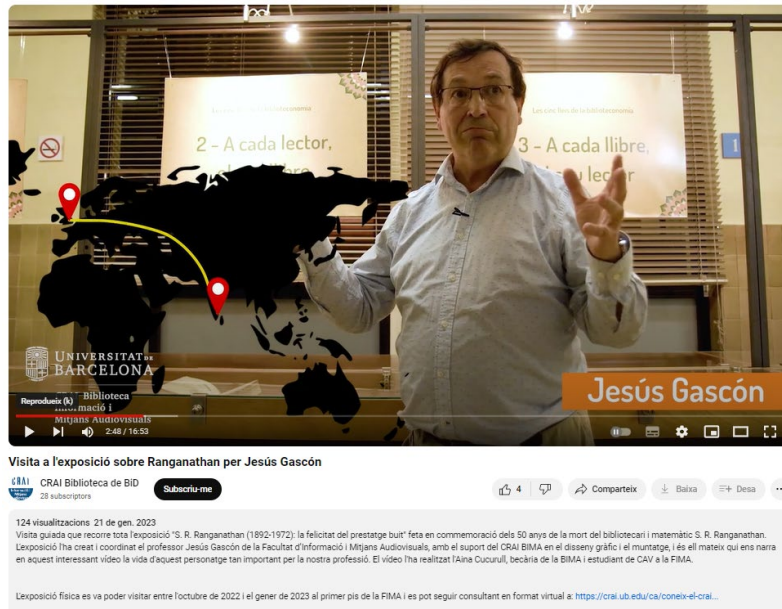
Les cinc lleis de la biblioteconomia

2 - A cada lector,

Les cinc lleis de la biblioteconomia

3 - A cada llibre, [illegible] lector

1

UNIVERSITAT DE BARCELONA

Biblioteca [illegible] Informació i Mitjans Audiovisuals

Jesús Gascón

Reprodueix (k)

2:48 / 16:53

Visita a l'exposició sobre Ranganathan per Jesús Gascón

CRAI Biblioteca de BiD
28 subscriptors

Subscriu-me

4

Comparteix

Baixa

Desa

...

124 visualitzacions 21 de gen. 2023
Visita guiada que recorre tota l'exposició "S. R. Ranganathan (1892-1972): la felicitat del prestatge buit" feta en commemoració dels 50 anys de la mort del bibliotecari i matemàtic S. R. Ranganathan. L'exposició l'ha creat i coordinat el professor Jesús Gascón de la Facultat d'Informació i Mitjans Audiovisuals, amb el suport del CRAI BIMA en el disseny gràfic i el muntatge, i és ell mateix qui ens narra en aquest interessant vídeo la vida d'aquest personatge tan important per la nostra professió. El vídeo l'ha realitzat l'Aina Cucurull, becària de la BIMA i estudiant de CAV a la FIMA.

L'exposició física es va poder visitar entre l'octubre de 2022 i el gener de 2023 al primer pis de la FIMA i es pot seguir consultant en format virtual a: https://crai.ub.edu/ca/coneix-el-crai...